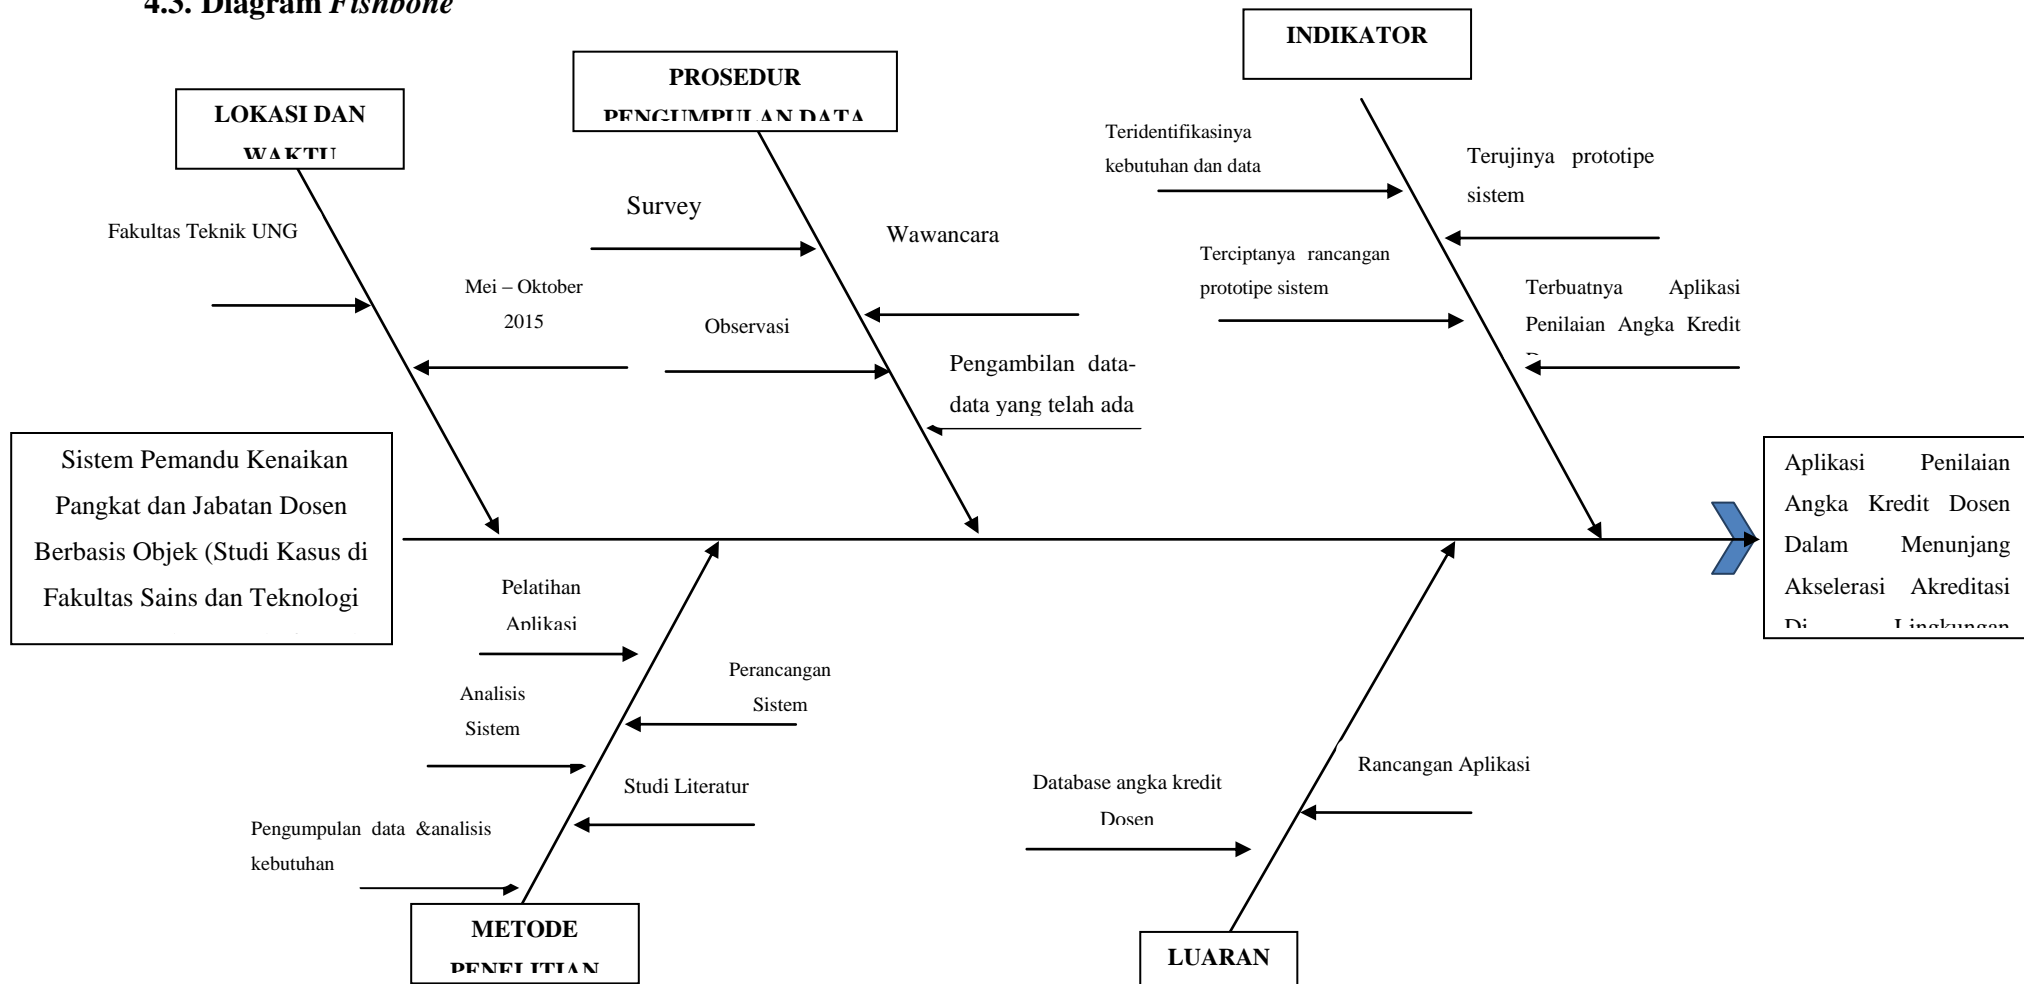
4.3. Diagram *Fishbone*

LOKASI DAN WAKTU

PROSEDUR PENGUMPULAN DATA

INDIKATOR

Fakultas Teknik UNG

Mei – Oktober 2015

Survey

Wawancara

Observasi

Pengambilan data-data yang telah ada

Teridentifikasinya kebutuhan dan data

Terujinya prototipe sistem

Terciptanya rancangan prototipe sistem

Terbuatnya Aplikasi Penilaian Angka Kredit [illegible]

Sistem Pemandu Kenaikan Pangkat dan Jabatan Dosen Berbasis Objek (Studi Kasus di Fakultas Sains dan Teknologi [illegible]

Aplikasi Penilaian Angka Kredit Dosen Dalam Menunjang Akselerasi Akreditasi Di Lingkungan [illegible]

Pelatihan Aplikasi

Perancangan Sistem

Analisis Sistem

Studi Literatur

Pengumpulan data &analisis kebutuhan

Database angka kredit Dosen

Rancangan Aplikasi

METODE PENELITIAN

LUARAN